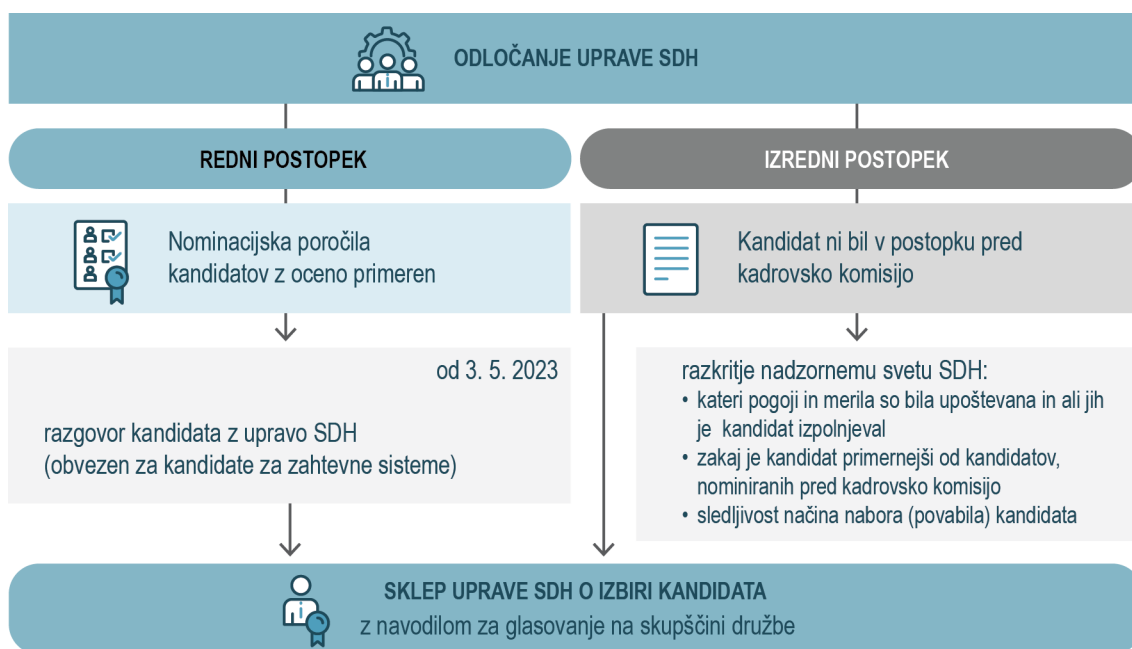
ODLOČANJE UPRAVE SDH

REDNI POSTOPEK

IZREDNI POSTOPEK

Nominacijska poročila kandidatov z oceno primeren

Kandidat ni bil v postopku pred kadrovsko komisijo

od 3. 5. 2023

razgovor kandidata z upravo SDH (obvezen za kandidate za zahtevne sisteme)

razkritje nadzornemu svetu SDH:
• kateri pogoji in merila so bila upoštevana in ali jih je kandidat izpolnjeval
• zakaj je kandidat primernejši od kandidatov, nominiranih pred kadrovsko komisijo
• sledljivost načina nabora (povabila) kandidata

SKLEP UPRAVE SDH O IZBIRI KANDIDATA
z navodilom za glasovanje na skupščini družbe